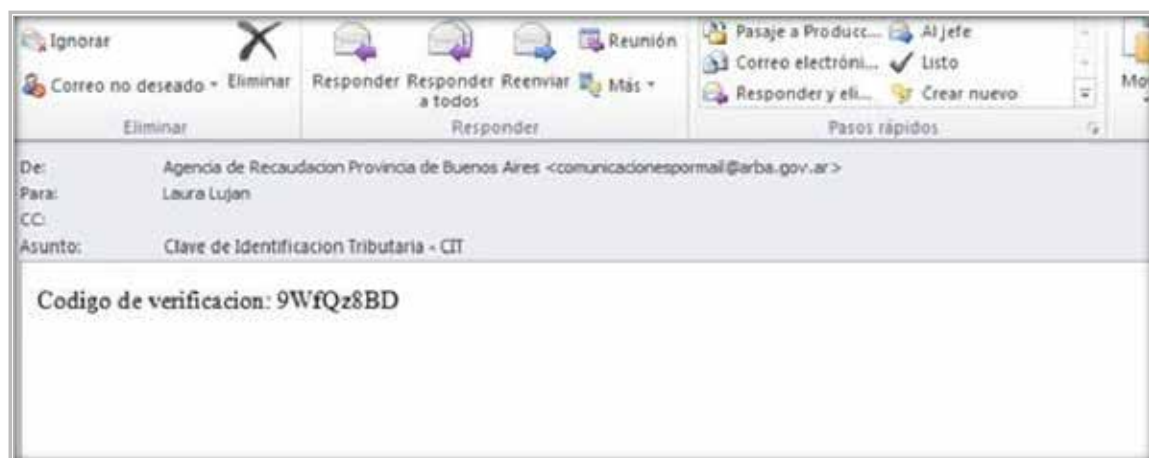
Ignorar
Correo no deseado ▾
Eliminar
Eliminar

Responder
Responder a todos
Reenviar
Reunión
Más ▾
Responder

Pasaje a Producc...
Correo electróni...
Responder y eli...
Al jefe
Listo
Crear nuevo
Pasos rápidos

Mo

De: Agencia de Recaudacion Provincia de Buenos Aires <comunicacionespormail@arba.gov.ar>
Para: Laura Lujan
CC:
Asunto: Clave de Identificacion Tributaria - CIT

Codigo de verificacion: 9WfQz8BD